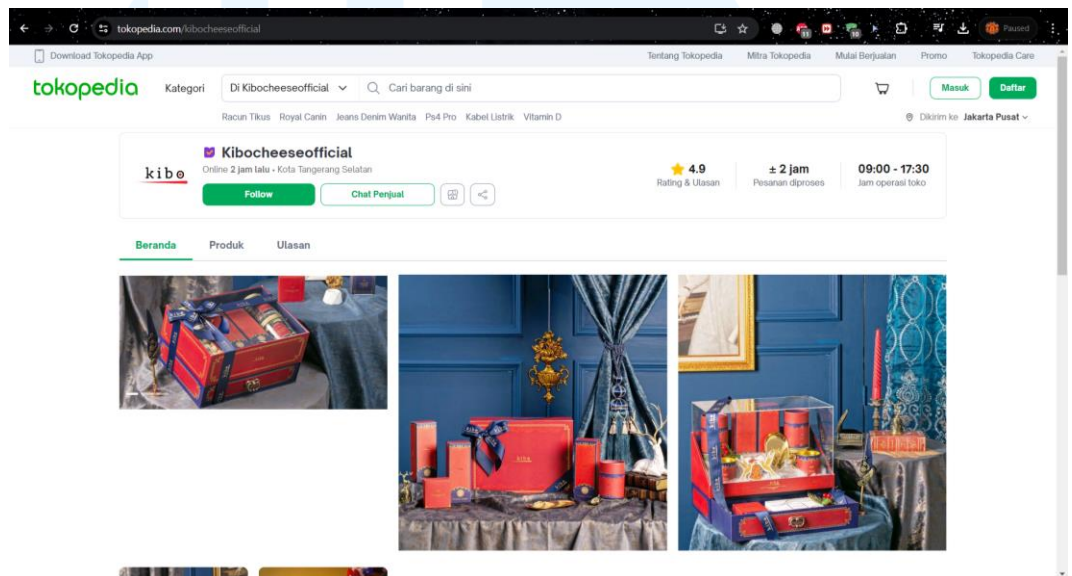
tokopedia.com/kibocheeseofficial

Paused

Download Tokopedia App

Tentang Tokopedia Mitra Tokopedia Mulai Berjualan Promo Tokopedia Care

tokopedia Kategori Di Kibocheeseofficial Cari barang di sini Masuk Daftar

Racun Tikus Royal Canin Jeans Denim Wanita Ps4 Pro Kabel Listrik Vitamin D

Dikirim ke Jakarta Pusat

kibo

Kibocheeseofficial

Online 2 jam lalu • Kota Tangerang Selatan

Follow Chat Penjual

4.9
Rating & Ulasan

± 2 jam
Pesanan diproses

09:00 - 17:30
Jam operasi toko

Beranda Produk Ulasan